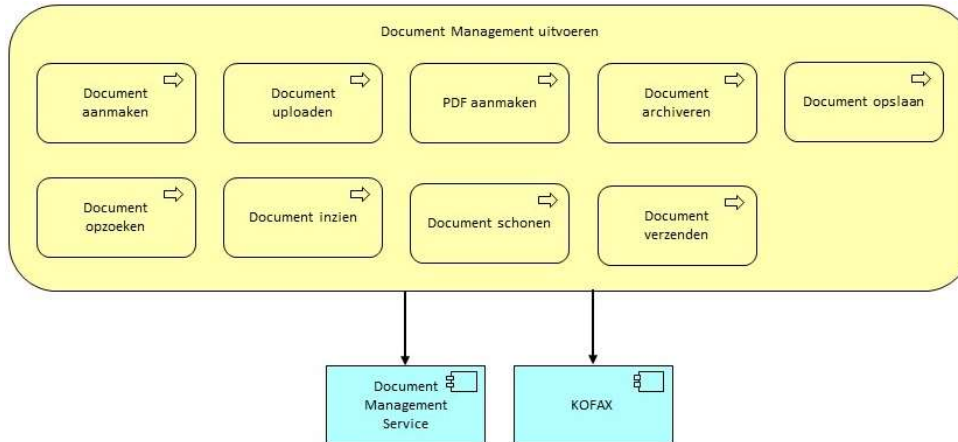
Document Management uitvoeren

Document aanmaken

Document uploaden

PDF aanmaken

Document archiveren

Document opslaan

Document opzoeken

Document inzien

Document schonen

Document verzenden

Document Management Service

KOFAX